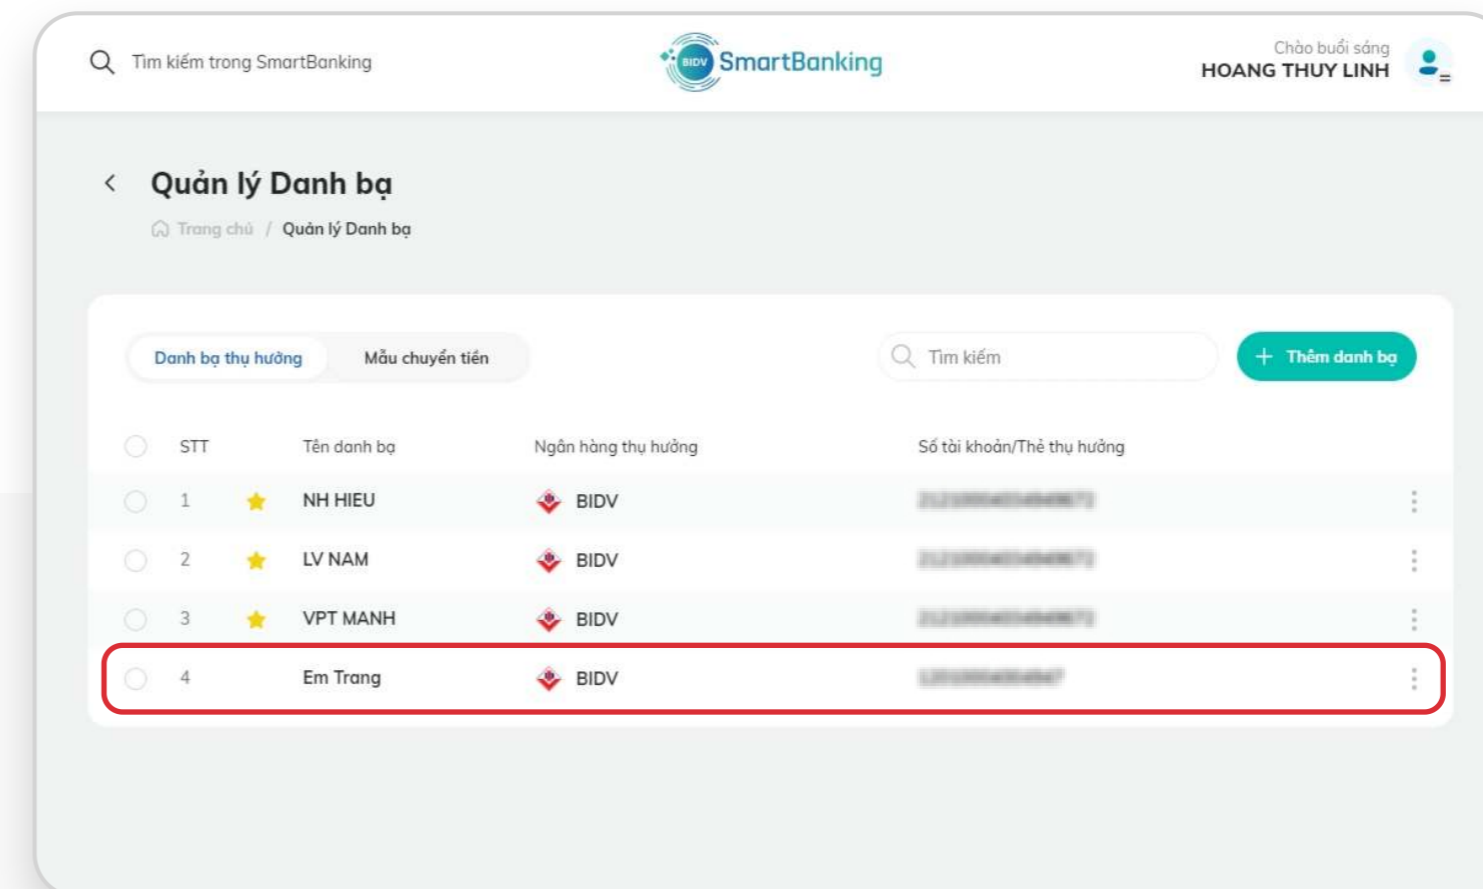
Tìm kiếm trong SmartBanking

BIDV SmartBanking

Chào buổi sáng
HOANG THUY LINH

Quản lý Danh bạ

Trang chủ / Quản lý Danh bạ

Danh bạ thụ hưởng Mẫu chuyển tiền

Tìm kiếm

+ Thêm danh bạ

| | STT | | Tên danh bạ | Ngân hàng thụ hưởng | Số tài khoản/Thẻ thụ hưởng |
|---|---|---|---|---|---|
| | 1 | | NH HIEU | BIDV | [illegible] |
| | 2 | | LV NAM | BIDV | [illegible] |
| | 3 | | VPT MANH | BIDV | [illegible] |
| | 4 | | Em Trang | BIDV | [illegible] |